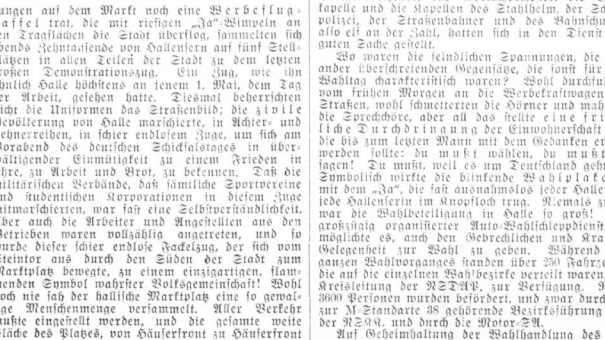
ungen auf dem Markt noch eine Werbeflug-
staffel trat, die mit riesigen „Ja"-Wimpeln an
den Tragflächen die Stadt überflog, sammelten sich
abends Zehntausende von Hallensern auf fünf Stell-
plätzen in allen Teilen der Stadt zu dem letzten
großen Demonstrationszug. Ein Zug, wie ihn
ähnlich Halle höchstens an jenem 1. Mai, dem Tag
der Arbeit, gesehen hatte. Diesmal beherrschten
nicht die Uniformen das Straßenbild; die zivile
Bevölkerung von Halle marschierte, in Achter- und
Zehnerreihen, in schier endlosem Zuge, um sich am
Vorabend des deutschen Schicksalstages in über-
wältigender Einmütigkeit zu einem Frieden in
Ehre, zu Arbeit und Brot, zu bekennen. Daß die
militärischen Verbände, daß sämtliche Sportvereine
und studentischen Korporationen in diesem Zuge
mitmarschierten, war fast eine Selbstverständlichkeit.
Aber auch die Arbeiter und Angestellten aus den
Betrieben waren vollzählig angetreten, und so
wurde dieser schier endlose Fackelzug, der sich vom
Steintor aus durch den Süden der Stadt zum
Marktplatz bewegte, zu einem einzigartigen, flam-
menden Symbol wahrster Volksgemeinschaft! Wohl
noch nie sah der hallische Marktplatz eine so gewal-
tige Menschenmenge versammelt. Aller Verkehr
mußte eingestellt werden, und die gesamte weite
Fläche des Platzes, von Häuserfront zu Häuserfront

kapelle und die Kapellen des Stahlhelm, der Sch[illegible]
polizei, der Straßenbahner und des Bahnschu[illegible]
also elf an der Zahl, hatten sich in den Dienst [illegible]
guten Sache gestellt.

Wo waren die feindlichen Spannungen, die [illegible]
ander überschreienden Gegensätze, die sonst für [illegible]
Wahltag charakteristisch waren? Wohl durchfuh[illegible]
vom frühen Morgen an die Werbekraftwagen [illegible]
Straßen, wohl schmetterten die Hörner und mah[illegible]
die Sprechchöre, aber all das stellte eine fri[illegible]
liche Durchdringung der Einwohnerschaft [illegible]
die bis zum letzten Mann mit dem Gedanken er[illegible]
werden sollte: du mußt wählen, du mußt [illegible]
sagen! Du mußt, weil es um Deutschland geht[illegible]
Symbolisch wirkte die blinkende Wahlplake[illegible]
mit dem „Ja", die fast ausnahmslos jeder Halle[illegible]
jede Hallenserin im Knopfloch trug. Niemals z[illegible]
war die Wahlbeteiligung in Halle so groß!
großzügig organisierter Auto-Wahlschleppdienst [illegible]
möglichte es, auch den Gebrechlichen und Kra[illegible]
Gelegenheit zur Wahl zu geben. Während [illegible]
ganzen Wahlvorganges standen über 250 Fahrze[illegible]
die auf die einzelnen Wahlbezirke verteilt waren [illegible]
Kreisleitung der NSDAP. zur Verfügung. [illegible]
3600 Personen wurden befördert, und zwar durch
zur M-Standarte 38 gehörende Bezirksführung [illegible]
der NSKK. und durch die Motor-SA.

Auf Geheimhaltung der Wahlhandlung des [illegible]